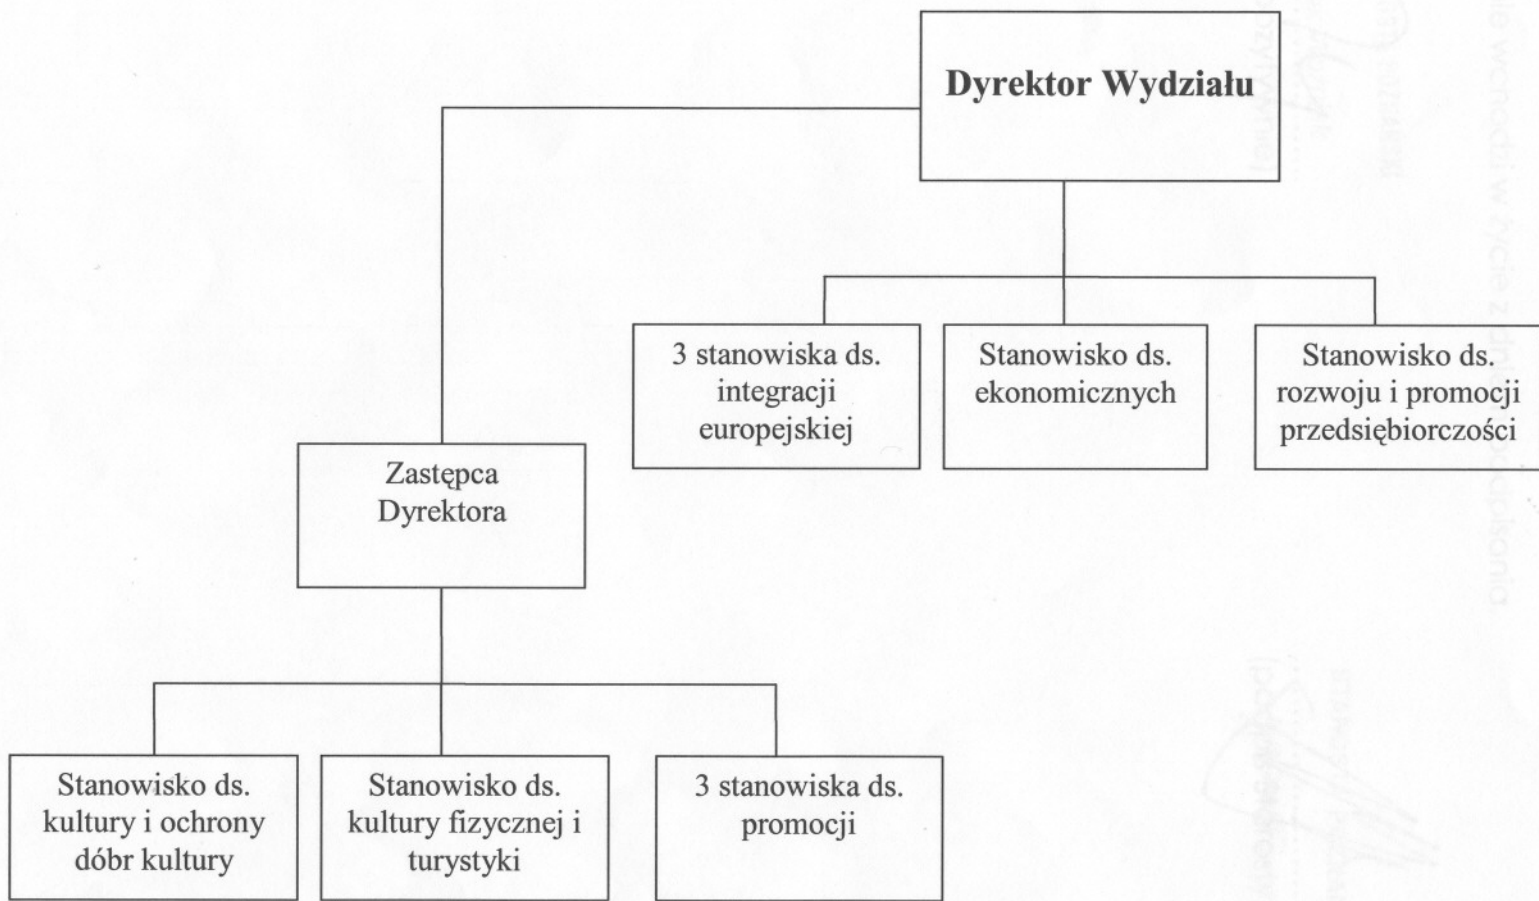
Dyrektor Wydziału

3 stanowiska ds. integracji europejskiej

Stanowisko ds. ekonomicznych

Stanowisko ds. rozwoju i promocji przedsiębiorczości

Zastępca Dyrektora

Stanowisko ds. kultury i ochrony dóbr kultury

Stanowisko ds. kultury fizycznej i turystyki

3 stanowiska ds. promocji